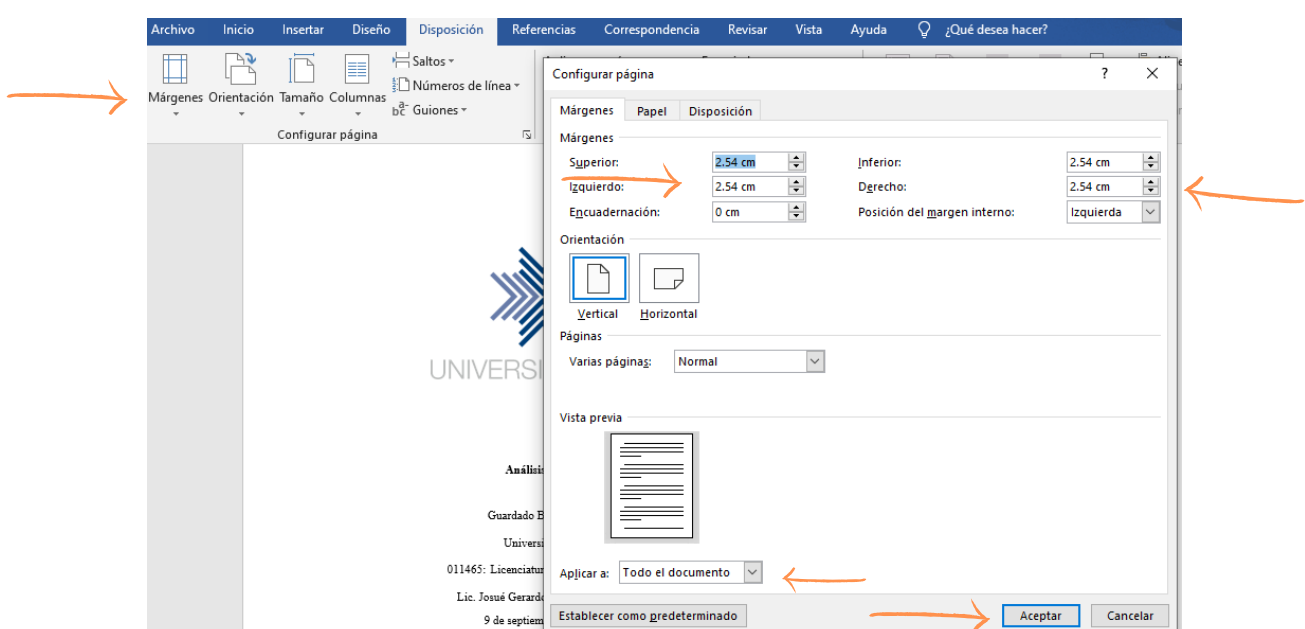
Archivo Inicio Insertar Diseño Disposición Referencias Correspondencia Revisar Vista Ayuda ¿Qué desea hacer?

Márgenes Orientación Tamaño Columnas
Saltos
Números de línea
Guiones
Configurar página

Configurar página ? ✕

Márgenes Papel Disposición

Márgenes

Superior: 2.54 cm Inferior: 2.54 cm
Izquierdo: 2.54 cm Derecho: 2.54 cm
Encuadernación: 0 cm Posición del margen interno: Izquierda

Orientación

Vertical Horizontal

Páginas

Varias páginas: Normal

Vista previa

Aplicar a: Todo el documento

Establecer como predeterminado Aceptar Cancelar

UNIVERS

Análisi

Guardado E
Univers
011465: Licenciatur
Lic. Josué Gerard
9 de septiem